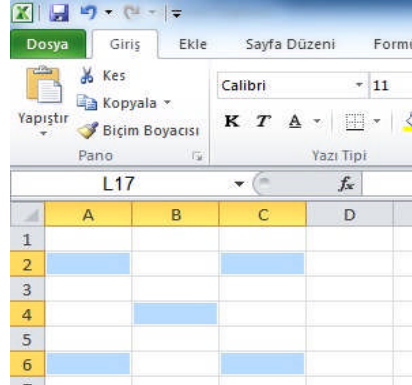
Dosya Giriş Ekle Sayfa Düzeni Form

Kes
Kopyala
Yapıştır
Biçim Boyacısı
Pano

Calibri 11
K T A
Yazı Tipi

L17
$f_x$

| | A | B | C | D |
|---|---|---|---|---|
| 1 | | | | |
| 2 | | | | |
| 3 | | | | |
| 4 | | | | |
| 5 | | | | |
| 6 | | | | |